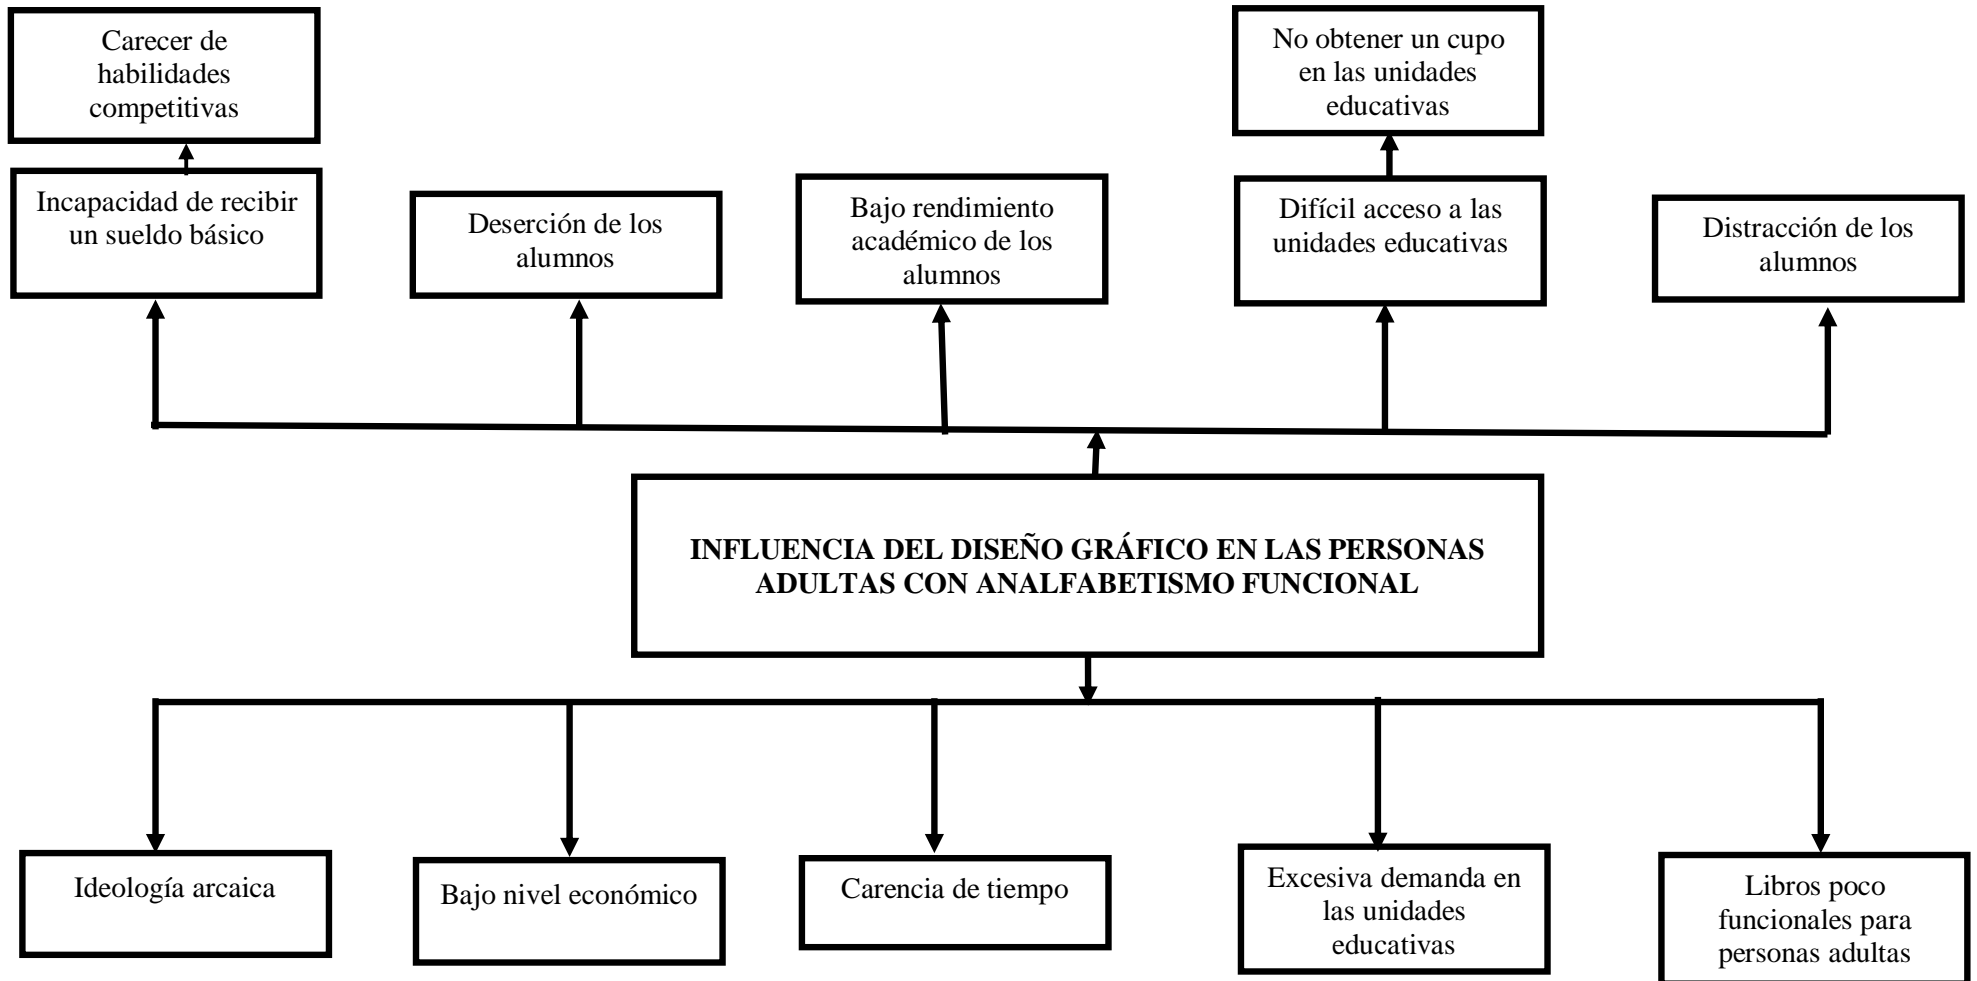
Carecer de habilidades competitivas

No obtener un cupo en las unidades educativas

Incapacidad de recibir un sueldo básico

Deserción de los alumnos

Bajo rendimiento académico de los alumnos

Difícil acceso a las unidades educativas

Distracción de los alumnos

INFLUENCIA DEL DISEÑO GRÁFICO EN LAS PERSONAS ADULTAS CON ANALFABETISMO FUNCIONAL

Ideología arcaica

Bajo nivel económico

Carencia de tiempo

Excesiva demanda en las unidades educativas

Libros poco funcionales para personas adultas